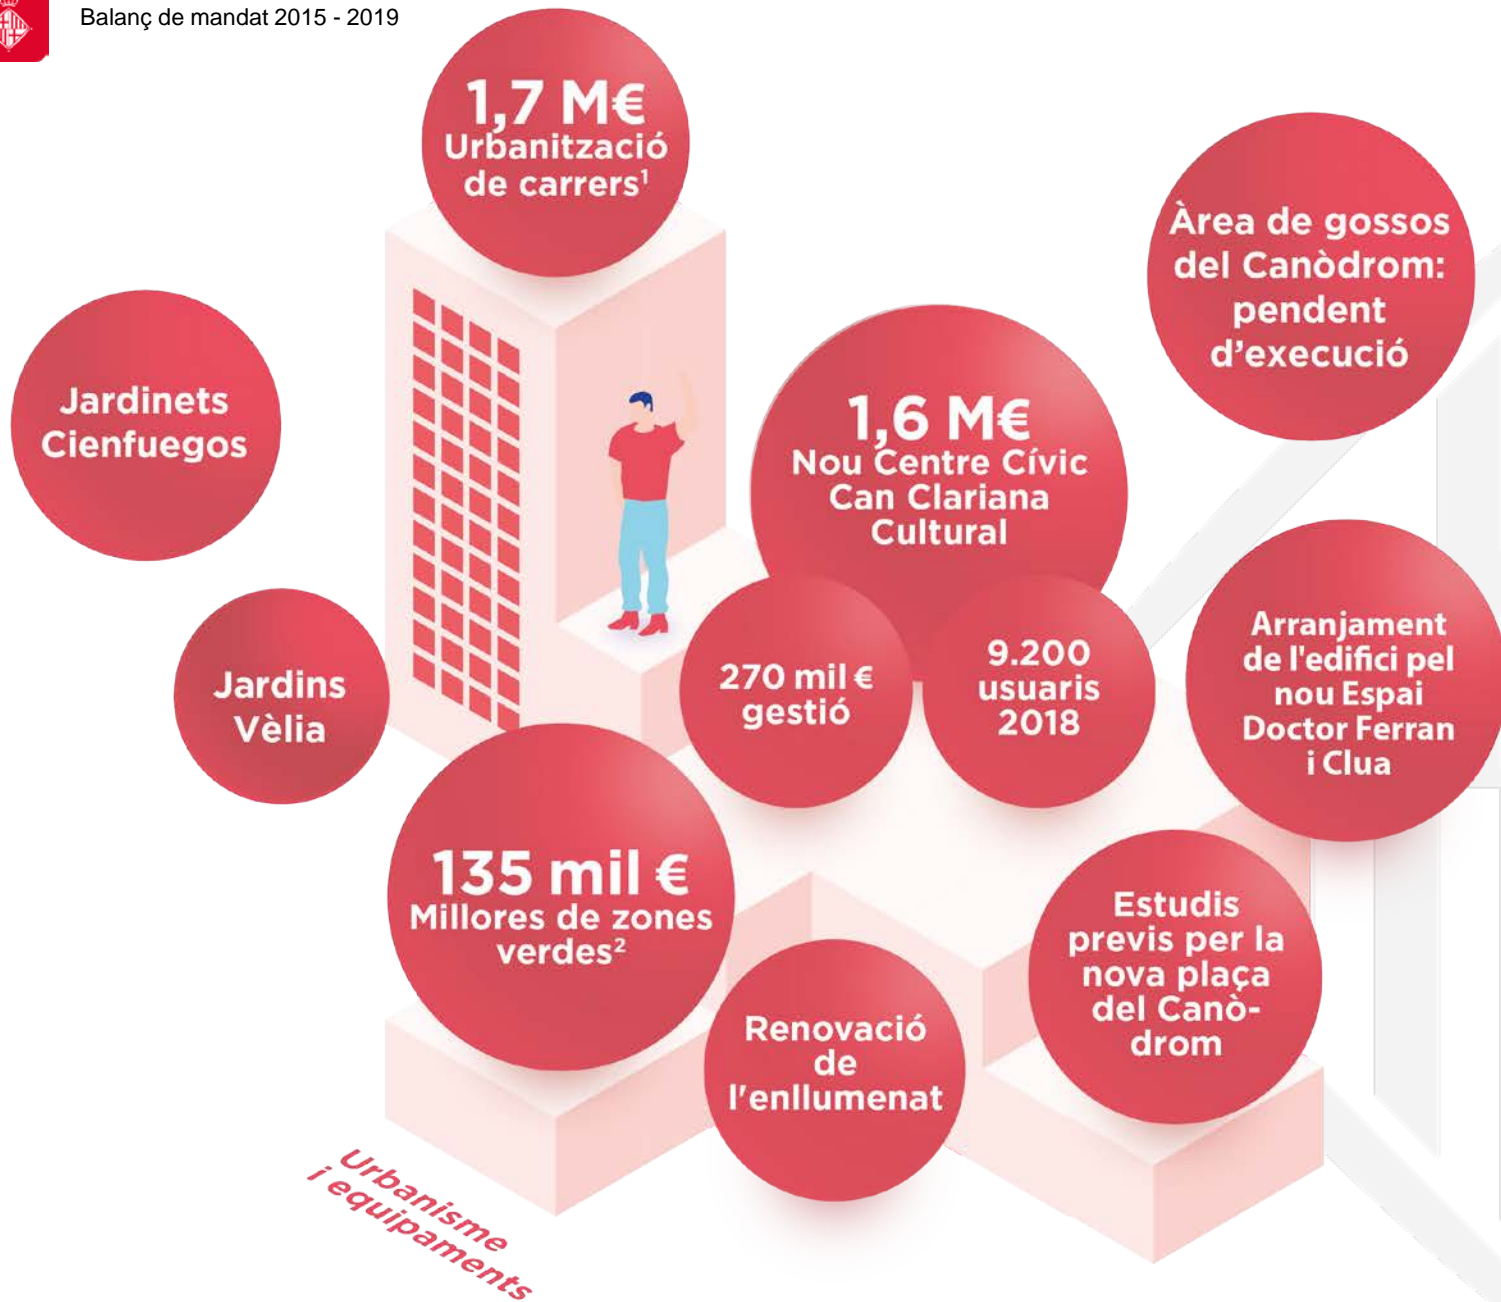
Balanç de mandat 2015 - 2019

1,7 M€
Urbanització de carrers$^1$

Àrea de gossos del Canòdrom: pendent d'execució

Jardinets Cienfuegos

1,6 M€
Nou Centre Cívic Can Clariana Cultural

270 mil € gestió

9.200 usuaris 2018

Arranjament de l'edifici pel nou Espai Doctor Ferran i Clua

Jardins Vèlia

135 mil €
Millores de zones verdes$^2$

Estudis previs per la nova plaça del Canòdrom

Renovació de l'enllumenat

Urbanisme i equipaments